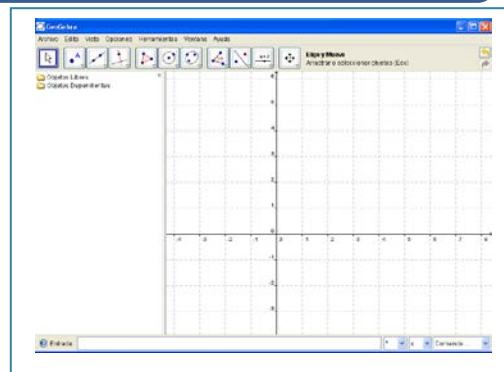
GeoGebra

Archivo Edita Vista Opciones Herramientas Ventana Ayuda

Elige y Mueve
Arrastra o selecciona objetos (Esc)

Objetos Libres
Objetos Dependientes

5
4
3
2
1
-4 -3 -2 -1 0 1 2 3 4 5 6 7 8
-1
-2
-3

Entrada:

Comando...